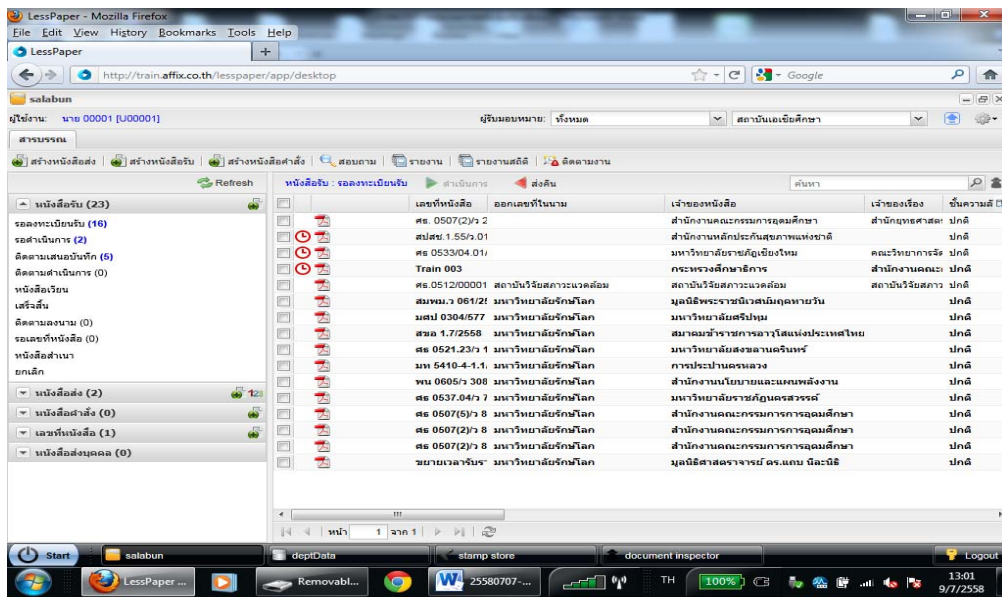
LessPaper - Mozilla Firefox
File Edit View History Bookmarks Tools Help
LessPaper
http://train.affix.co.th/lesspaper/app/desktop
Google
salabun
ผู้ใช้งาน: นาย 00001 [U00001]
ผู้รับมอบหมาย: ทั้งหมด
สถาบันเอเชียศึกษา
สารบรรณ
สร้างหนังสือส่ง | สร้างหนังสือรับ | สร้างหนังสือคำสั่ง | สอบถาม | รายงาน | รายงานสถิติ | ติดตามงาน
Refresh
หนังสือรับ (23)
รอลงทะเบียนรับ (16)
รอดำเนินการ (2)
ติดตามเสนอบันทึก (5)
ติดตามดำเนินการ (0)
หนังสือเวียน
เสร็จสิ้น
ติดตามลงนาม (0)
รอเลขที่หนังสือ (0)
หนังสือสำเนา
ยกเลิก
หนังสือส่ง (2)
หนังสือคำสั่ง (0)
เลขที่หนังสือ (1)
หนังสือส่งบุคคล (0)
หนังสือรับ : รอลงทะเบียนรับ
ดำเนินการ
ส่งคืน
ค้นหา

| เลขที่หนังสือ | ออกเลขที่ในนาม | เจ้าของหนังสือ | เจ้าของเรื่อง | ชั้นความลับ |
|---|---|---|---|---|
| ศธ. 0507(2)/ว 2 | | สำนักงานคณะกรรมการอุดมศึกษา | สำนักยุทธศาสต | ปกติ |
| สปสช.1.55/ว.01 | | สำนักงานหลักประกันสุขภาพแห่งชาติ | | ปกติ |
| ศธ 0533/04.01/ | | มหาวิทยาลัยราชภัฏเชียงใหม่ | คณะวิทยาการจัด | ปกติ |
| Train 003 | | กระทรวงศึกษาธิการ | สำนักงานคณะ | ปกติ |
| ศธ.0512/00001 | สถาบันวิจัยสภาวะแวดล้อม | สถาบันวิจัยสภาวะแวดล้อม | สถาบันวิจัยสภาว | ปกติ |
| สมพม.ว 061/25 | มหาวิทยาลัยรักษ์โลก | มูลนิธิพระราชนิเวศน์มฤคทายวัน | | ปกติ |
| มศป 0304/577 | มหาวิทยาลัยรักษ์โลก | มหาวิทยาลัยศรีปทุม | | ปกติ |
| สขอ 1.7/2558 | มหาวิทยาลัยรักษ์โลก | สมาคมข้าราชการอาวุโสแห่งประเทศไทย | | ปกติ |
| ศธ 0521.23/ว 1 | มหาวิทยาลัยรักษ์โลก | มหาวิทยาลัยสงขลานครินทร์ | | ปกติ |
| มท 5410-4-1.1. | มหาวิทยาลัยรักษ์โลก | การประปานครหลวง | | ปกติ |
| พน 0605/ว 308 | มหาวิทยาลัยรักษ์โลก | สำนักงานนโยบายและแผนพลังงาน | | ปกติ |
| ศธ 0537.04/ว 7 | มหาวิทยาลัยรักษ์โลก | มหาวิทยาลัยราชภัฏนครสวรรค์ | | ปกติ |
| ศธ 0507(5)/ว 8 | มหาวิทยาลัยรักษ์โลก | สำนักงานคณะกรรมการการอุดมศึกษา | | ปกติ |
| ศธ 0507(2)/ว 8 | มหาวิทยาลัยรักษ์โลก | สำนักงานคณะกรรมการการอุดมศึกษา | | ปกติ |
| ศธ 0507(2)/ว 8 | มหาวิทยาลัยรักษ์โลก | สำนักงานคณะกรรมการการอุดมศึกษา | | ปกติ |
| ขยายเวลารับร | มหาวิทยาลัยรักษ์โลก | มูลนิธิศาสตราจารย์ ดร.แถบ นีละนิธิ | | ปกติ |

หน้า 1 จาก 1
Start
salabun
deptData
stamp store
document inspector
Logout
LessPaper ...
Removabl...
25580707-...
TH
100%
13:01
9/7/2558